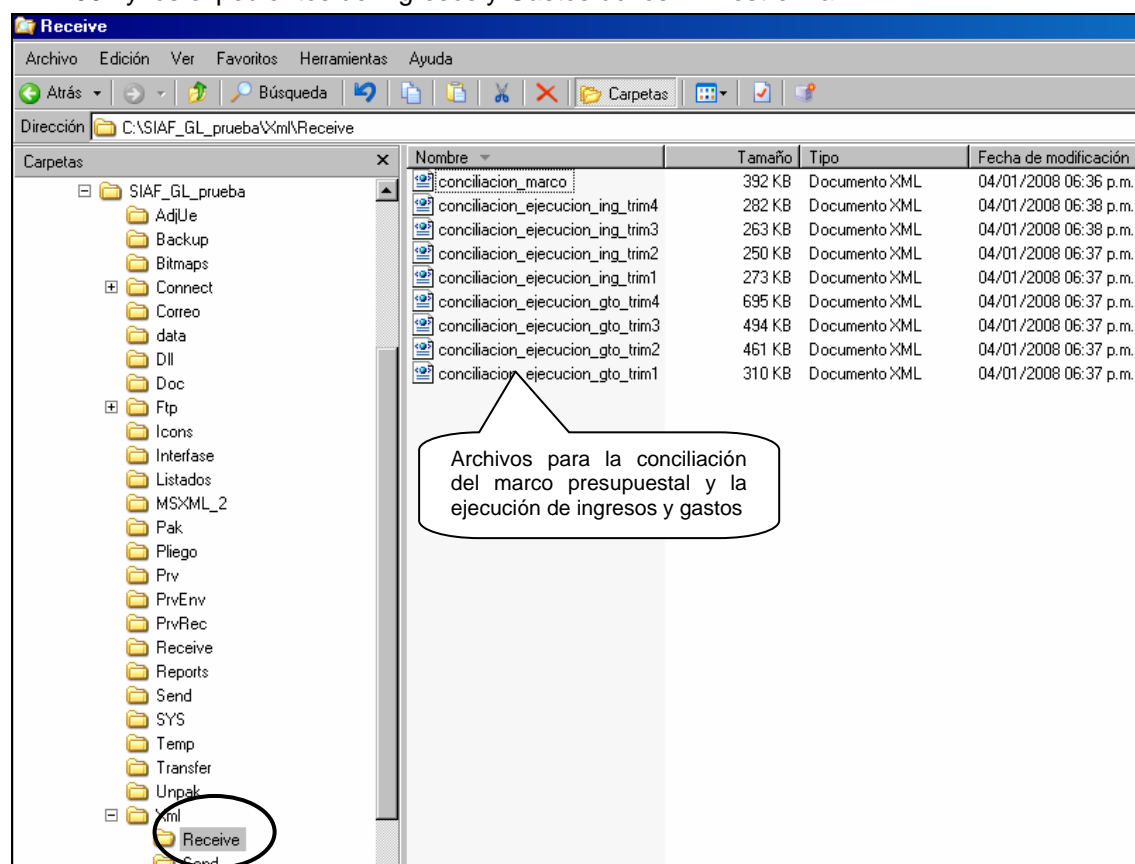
Receive

Archivo Edición Ver Favoritos Herramientas Ayuda

Atrás Búsqueda Carpetas

Dirección C:\SIAF_GL_prueba\Xml\Receive

Carpetas

SIAF_GL_prueba
AdjUe
Backup
Bitmaps
Connect
Correo
data
Dll
Doc
Ftp
Icons
Interfase
Listados
MSXML_2
Pak
Pliego
Prv
PrvEnv
PrvRec
Receive
Reports
Send
SYS
Temp
Transfer
Unpak
Xml
Receive
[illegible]

| Nombre | Tamaño | Tipo | Fecha de modificación |
|---|---|---|---|
| conciliacion_marco | 392 KB | Documento XML | 04/01/2008 06:36 p.m. |
| conciliacion_ejecucion_ing_trim4 | 282 KB | Documento XML | 04/01/2008 06:38 p.m. |
| conciliacion_ejecucion_ing_trim3 | 263 KB | Documento XML | 04/01/2008 06:38 p.m. |
| conciliacion_ejecucion_ing_trim2 | 250 KB | Documento XML | 04/01/2008 06:37 p.m. |
| conciliacion_ejecucion_ing_trim1 | 273 KB | Documento XML | 04/01/2008 06:37 p.m. |
| conciliacion_ejecucion_gto_trim4 | 695 KB | Documento XML | 04/01/2008 06:37 p.m. |
| conciliacion_ejecucion_gto_trim3 | 494 KB | Documento XML | 04/01/2008 06:37 p.m. |
| conciliacion_ejecucion_gto_trim2 | 461 KB | Documento XML | 04/01/2008 06:37 p.m. |
| conciliacion_ejecucion_gto_trim1 | 310 KB | Documento XML | 04/01/2008 06:37 p.m. |

Archivos para la conciliación del marco presupuestal y la ejecución de ingresos y gastos